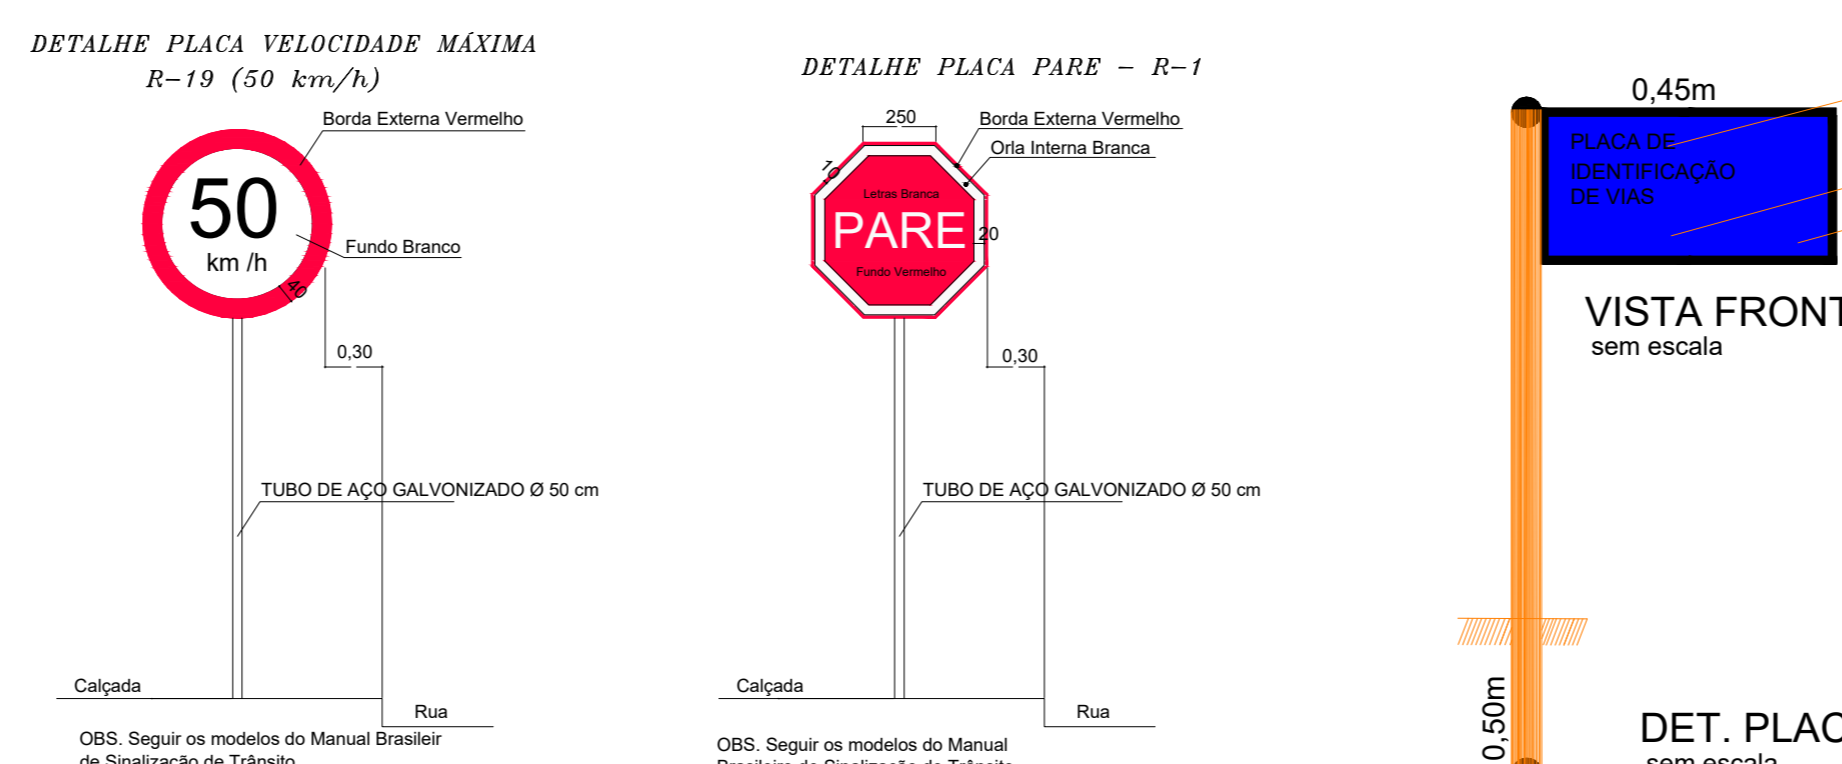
DETALHE PLACA VELOCIDADE MÁXIMA
R–19 (50 km/h)

Borda Externa Vermelho

50
km /h

Fundo Branco

40

0,30

TUBO DE AÇO GALVONIZADO Ø 50 cm

Calçada

Rua

OBS. Seguir os modelos do Manual Brasileir
de Sinalização de Trânsito

DETALHE PLACA PARE – R–1

250

Borda Externa Vermelho

Orla Interna Branca

10

Letras Branca

PARE

20

Fundo Vermelho

0,30

TUBO DE AÇO GALVONIZADO Ø 50 cm

Calçada

Rua

OBS. Seguir os modelos do Manual
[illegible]

0,45m

PLACA DE
IDENTIFICAÇÃO
DE VIAS

VISTA FRONT
sem escala

0,50m

DET. PLAC
sem escala